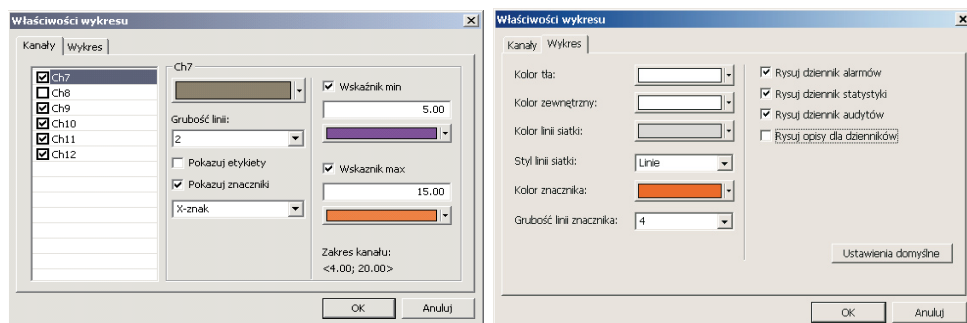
Właściwości wykresu

Kanały | Wykres

Ch7
Ch8
Ch9
Ch10
Ch11
Ch12

Ch7

Grubość linii:
2

Pokazuj etykiety
Pokazuj znaczniki

X-znak

Wskaźnik min
5.00

Wskaznik max
15.00

Zakres kanału:
<4.00; 20.00>

OK
Anuluj

Właściwości wykresu

Kanały | Wykres

Kolor tła:
Kolor zewnętrzny:
Kolor linii siatki:
Styl linii siatki: Linie
Kolor znacznika:
Grubość linii znacznika: 4

Rysuj dziennik alarmów
Rysuj dziennik statystyki
Rysuj dziennik audytów
Rysuj opisy dla dzienników

Ustawienia domyślne

OK
Anuluj